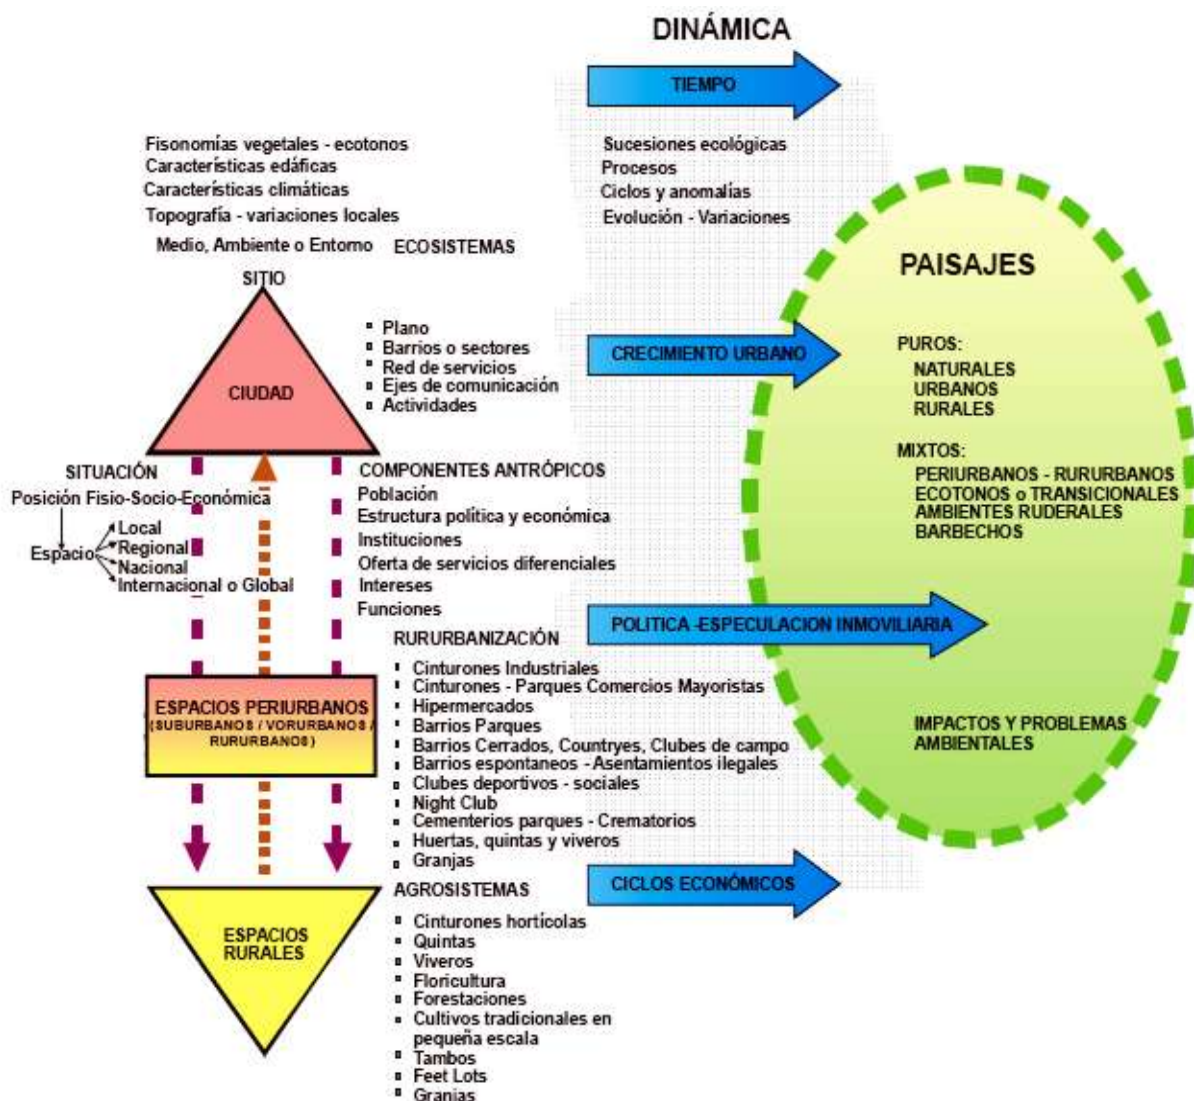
DINÁMICA

TIEMPO

Fisonomías vegetales - ecotonos
Características edáficas
Características climáticas
Topografía - variaciones locales
Medio, Ambiente o Entorno ECOSISTEMAS

Sucesiones ecológicas
Procesos
Ciclos y anomalías
Evolución - Variaciones

SITIO

CIUDAD

- Plano
- Barrios o sectores
- Red de servicios
- Ejes de comunicación
- Actividades

CRECIMIENTO URBANO

PAISAJES

PUROS:
NATURALES
URBANOS
RURALES

MIXTOS:
PERIURBANOS - RURURBANOS
ECOTONOS o TRANSICIONALES
AMBIENTES RUDERALES
BARBECHOS

SITUACIÓN
Posición Fisio-Socio-Económica

Espacio
Local
Regional
Nacional
Internacional o Global

COMPONENTES ANTRÓPICOS
Población
Estructura política y económica
Instituciones
Oferta de servicios diferenciales
Intereses
Funciones

POLITICA -ESPECULACION INMOVILIARIA

RURURBANIZACIÓN

ESPACIOS PERIURBANOS (SUBURBANOS / VORURBANOS / RURURBANOS)

- Cinturones Industriales
- Cinturones - Parques Comercios Mayoristas
- Hipermercados
- Barrios Parques
- Barrios Cerrados, Countryes, Clubes de campo
- Barrios espontaneos - Asentamientos ilegales
- Clubes deportivos - sociales
- Night Club
- Cementerios parques - Crematorios
- Huertas, quintas y viveros
- Granjas

IMPACTOS Y PROBLEMAS AMBIENTALES

AGROSISTEMAS

CICLOS ECONÓMICOS

ESPACIOS RURALES

- Cinturones hortícolas
- Quintas
- Viveros
- Floricultura
- Forestaciones
- Cultivos tradicionales en pequeña escala
- Tambos
- Feet Lots
- Granjas